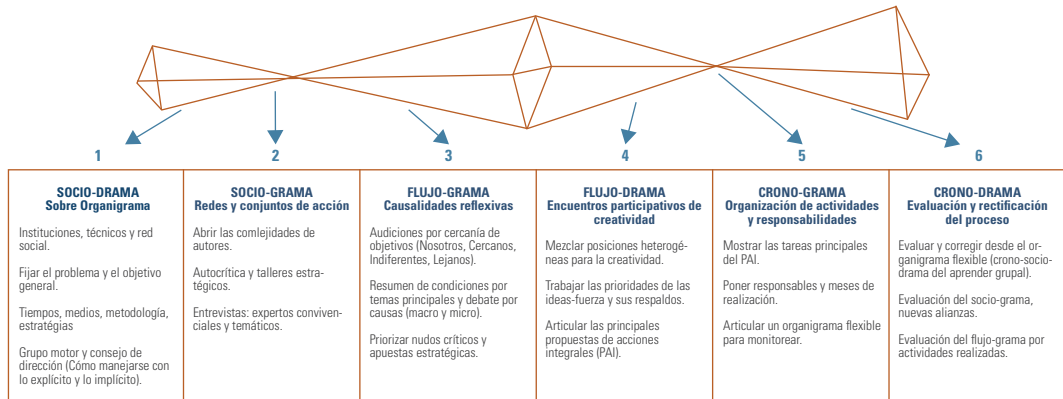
1

2

3

4

5

6

SOCIO-DRAMA
Sobre Organigrama

Instituciones, técnicos y red social.

Fijar el problema y el objetivo general.

Tiempos, medios, metodología, estratégias

Grupo motor y consejo de dirección (Cómo manejarse con lo explícito y lo implícito).

SOCIO-GRAMA
Redes y conjuntos de acción

Abrir las comlejidades de autores.

Autocrítica y talleres estratégicos.

Entrevistas: expertos convenciales y temáticos.

FLUJO-GRAMA
Causalidades reflexivas

Audiciones por cercanía de objetivos (Nosotros, Cercanos, Indiferentes, Lejanos).

Resumen de condiciones por temas principales y debate por causas (macro y micro).

Priorizar nudos críticos y apuestas estratégicas.

FLUJO-DRAMA
Encuentros participativos de creatividad

Mezclar posiciones heterogéneas para la creatividad.

Trabajar las prioridades de las ideas-fuerza y sus respaldos.

Articular las principales propuestas de acciones integrales (PAI).

CRONO-GRAMA
Organización de actividades y responsabilidades

Mostrar las tareas principales del PAI.

Poner responsables y meses de realización.

Articular un organigrama flexible para monitorear.

CRONO-DRAMA
Evaluación y rectificación del proceso

Evaluar y corregir desde el organigrama flexible (crono-sociodrama del aprender grupal).

Evaluación del socio-grama, nuevas alianzas.

Evaluación del flujo-grama por actividades realizadas.